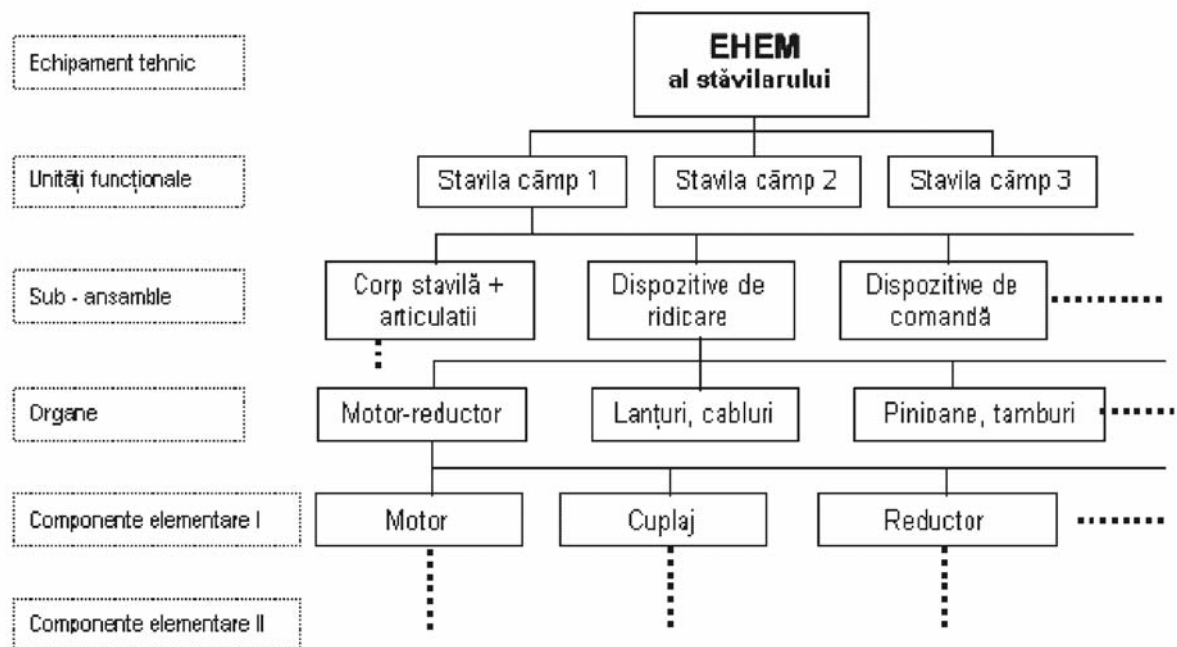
Echipament tehnic

EHEM al stăvilarului

Unităţi funcţionale

Stavila câmp 1

Stavila câmp 2

Stavila câmp 3

Sub - ansamble

Corp stavilă + articulatii

Dispozitive de ridicare

Dispozitive de comandă

Organe

Motor-reductor

Lanţuri, cabluri

Pinioane, tamburi

Componente elementare I

Motor

Cuplaj

Reductor

Componente elementare II